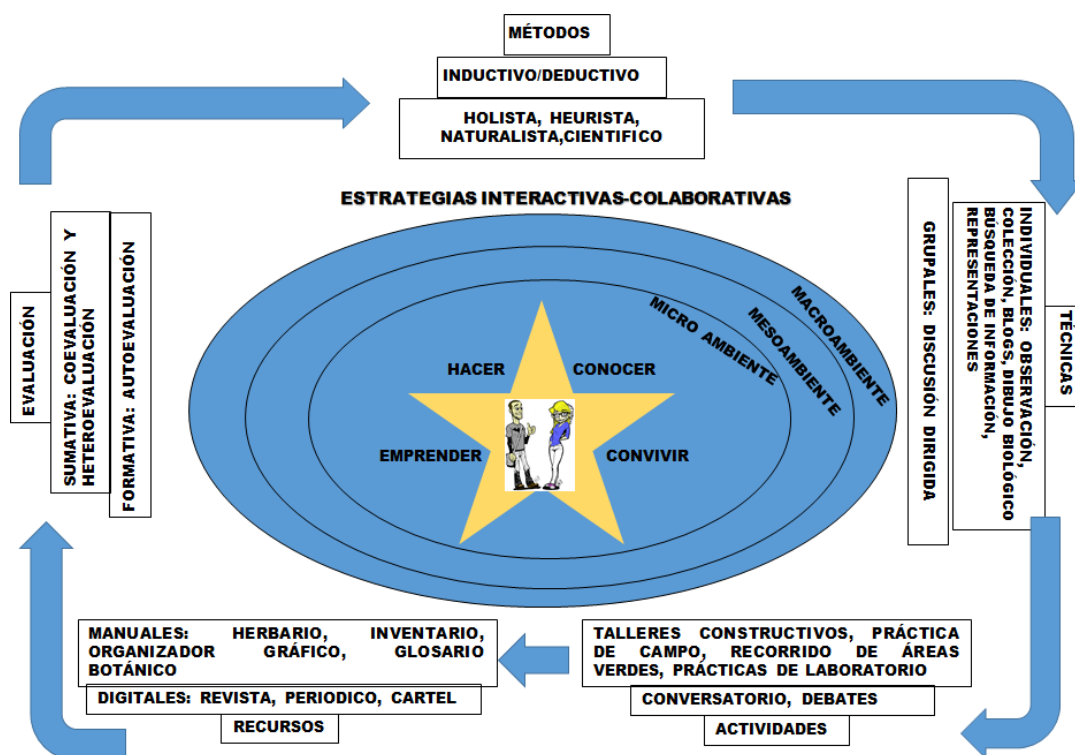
MÉTODOS

INDUCTIVO/DEDUCTIVO

HOLISTA, HEURISTA, NATURALISTA,CIENTIFICO

ESTRATEGIAS INTERACTIVAS-COLABORATIVAS

EVALUACIÓN

SUMATIVA: COEVALUACIÓN Y HETEROEVALUACIÓN

FORMATIVA: AUTOEVALUACIÓN

MACROAMBIENTE

MESOAMBIENTE

MICRO AMBIENTE

HACER

CONOCER

EMPRENDER

CONVIVIR

GRUPALES: DISCUSIÓN DIRIGIDA

INDIVIDUALES: OBSERVACIÓN, COLECCION, BLOGS, DIBUJO BIOLÓGICO BUSQUEDA DE INFORMACIÓN, REPRESENTACIONES

TÉCNICAS

MANUALES: HERBARIO, INVENTARIO, ORGANIZADOR GRÁFICO, GLOSARIO BOTÁNICO

DIGITALES: REVISTA, PERIODICO, CARTEL

RECURSOS

TALLERES CONSTRUCTIVOS, PRÁCTICA DE CAMPO, RECORRIDO DE ÁREAS VERDES, PRÁCTICAS DE LABORATORIO

CONVERSATORIO, DEBATES

ACTIVIDADES